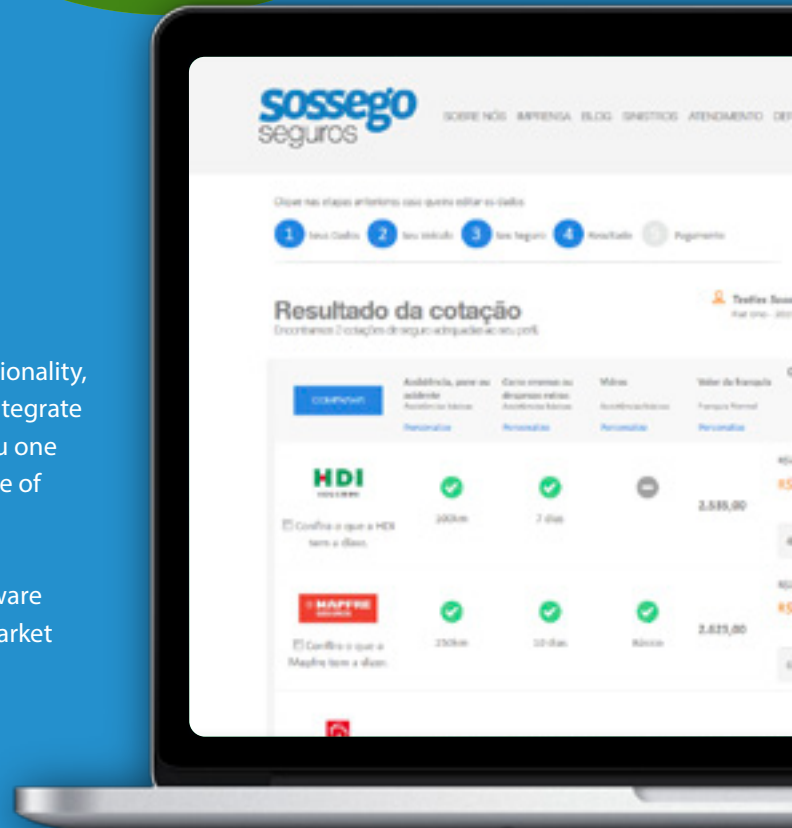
ionality,
tegrate
u one
e of

vare
arket

sossego
seguros

SOBRE NÓS IMPRENSA BLOG SINISTROS ATENDIMENTO DE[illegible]

Clique nas etapas anteriores caso queira editar os dados

1 Seus Dados 2 Seu Veículo 3 Seu Seguro 4 Resultado 5 Pagamento

Resultado da cotação
Encontramos 2 cotações de seguro adequadas ao seu perfil.

Teofilo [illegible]

| COMPARAR | Assistência, pane ou acidente Assistências básicas Personalizar | Carro reserva ou despesas extras Assistências básicas Personalizar | Vidros Assistências básicas Personalizar | Valor da franquia Franquia Normal Personalizar |
|---|---|---|---|---|
| HDI SEGUROS Confira o que a HDI tem a dizer. | 100km | 7 dias | | 2.535,00 |
| MAPFRE SEGUROS Confira o que a Mapfre tem a dizer. | 250km | 10 dias | Básico | 2.823,00 |